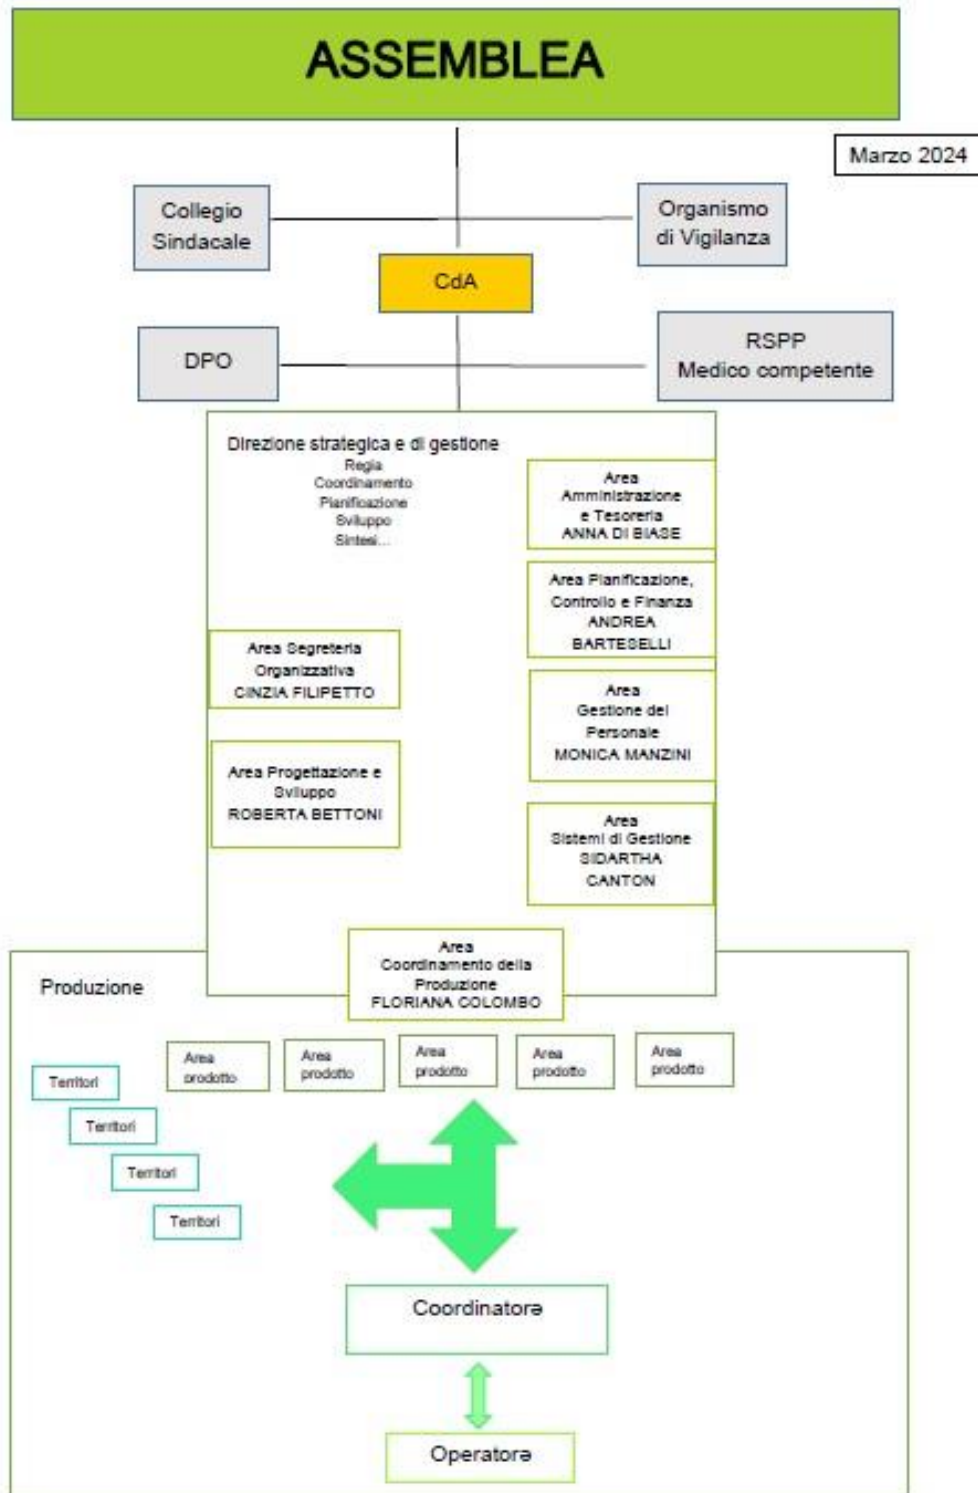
ASSEMBLEA

Marzo 2024

Collegio Sindacale

Organismo di Vigilanza

CdA

DPO

RSPP
Medico competente

Direzione strategica e di gestione
Regia
Coordinamento
Pianificazione
Sviluppo
Sintesi...

Area Amministrazione e Tesoreria ANNA DI BIASE

Area Pianificazione, Controllo e Finanza ANDREA BARTESELLI

Area Segreteria Organizzativa CINZIA FILIPETTO

Area Gestione del Personale MONICA MANZINI

Area Progettazione e Sviluppo ROBERTA BETTONI

Area Sistemi di Gestione SIDARTHA CANTON

Area Coordinamento della Produzione FLORIANA COLOMBO

Produzione

Area prodotto

Area prodotto

Area prodotto

Area prodotto

Area prodotto

Territori

Territori

Territori

Territori

Coordinatore

Operatore